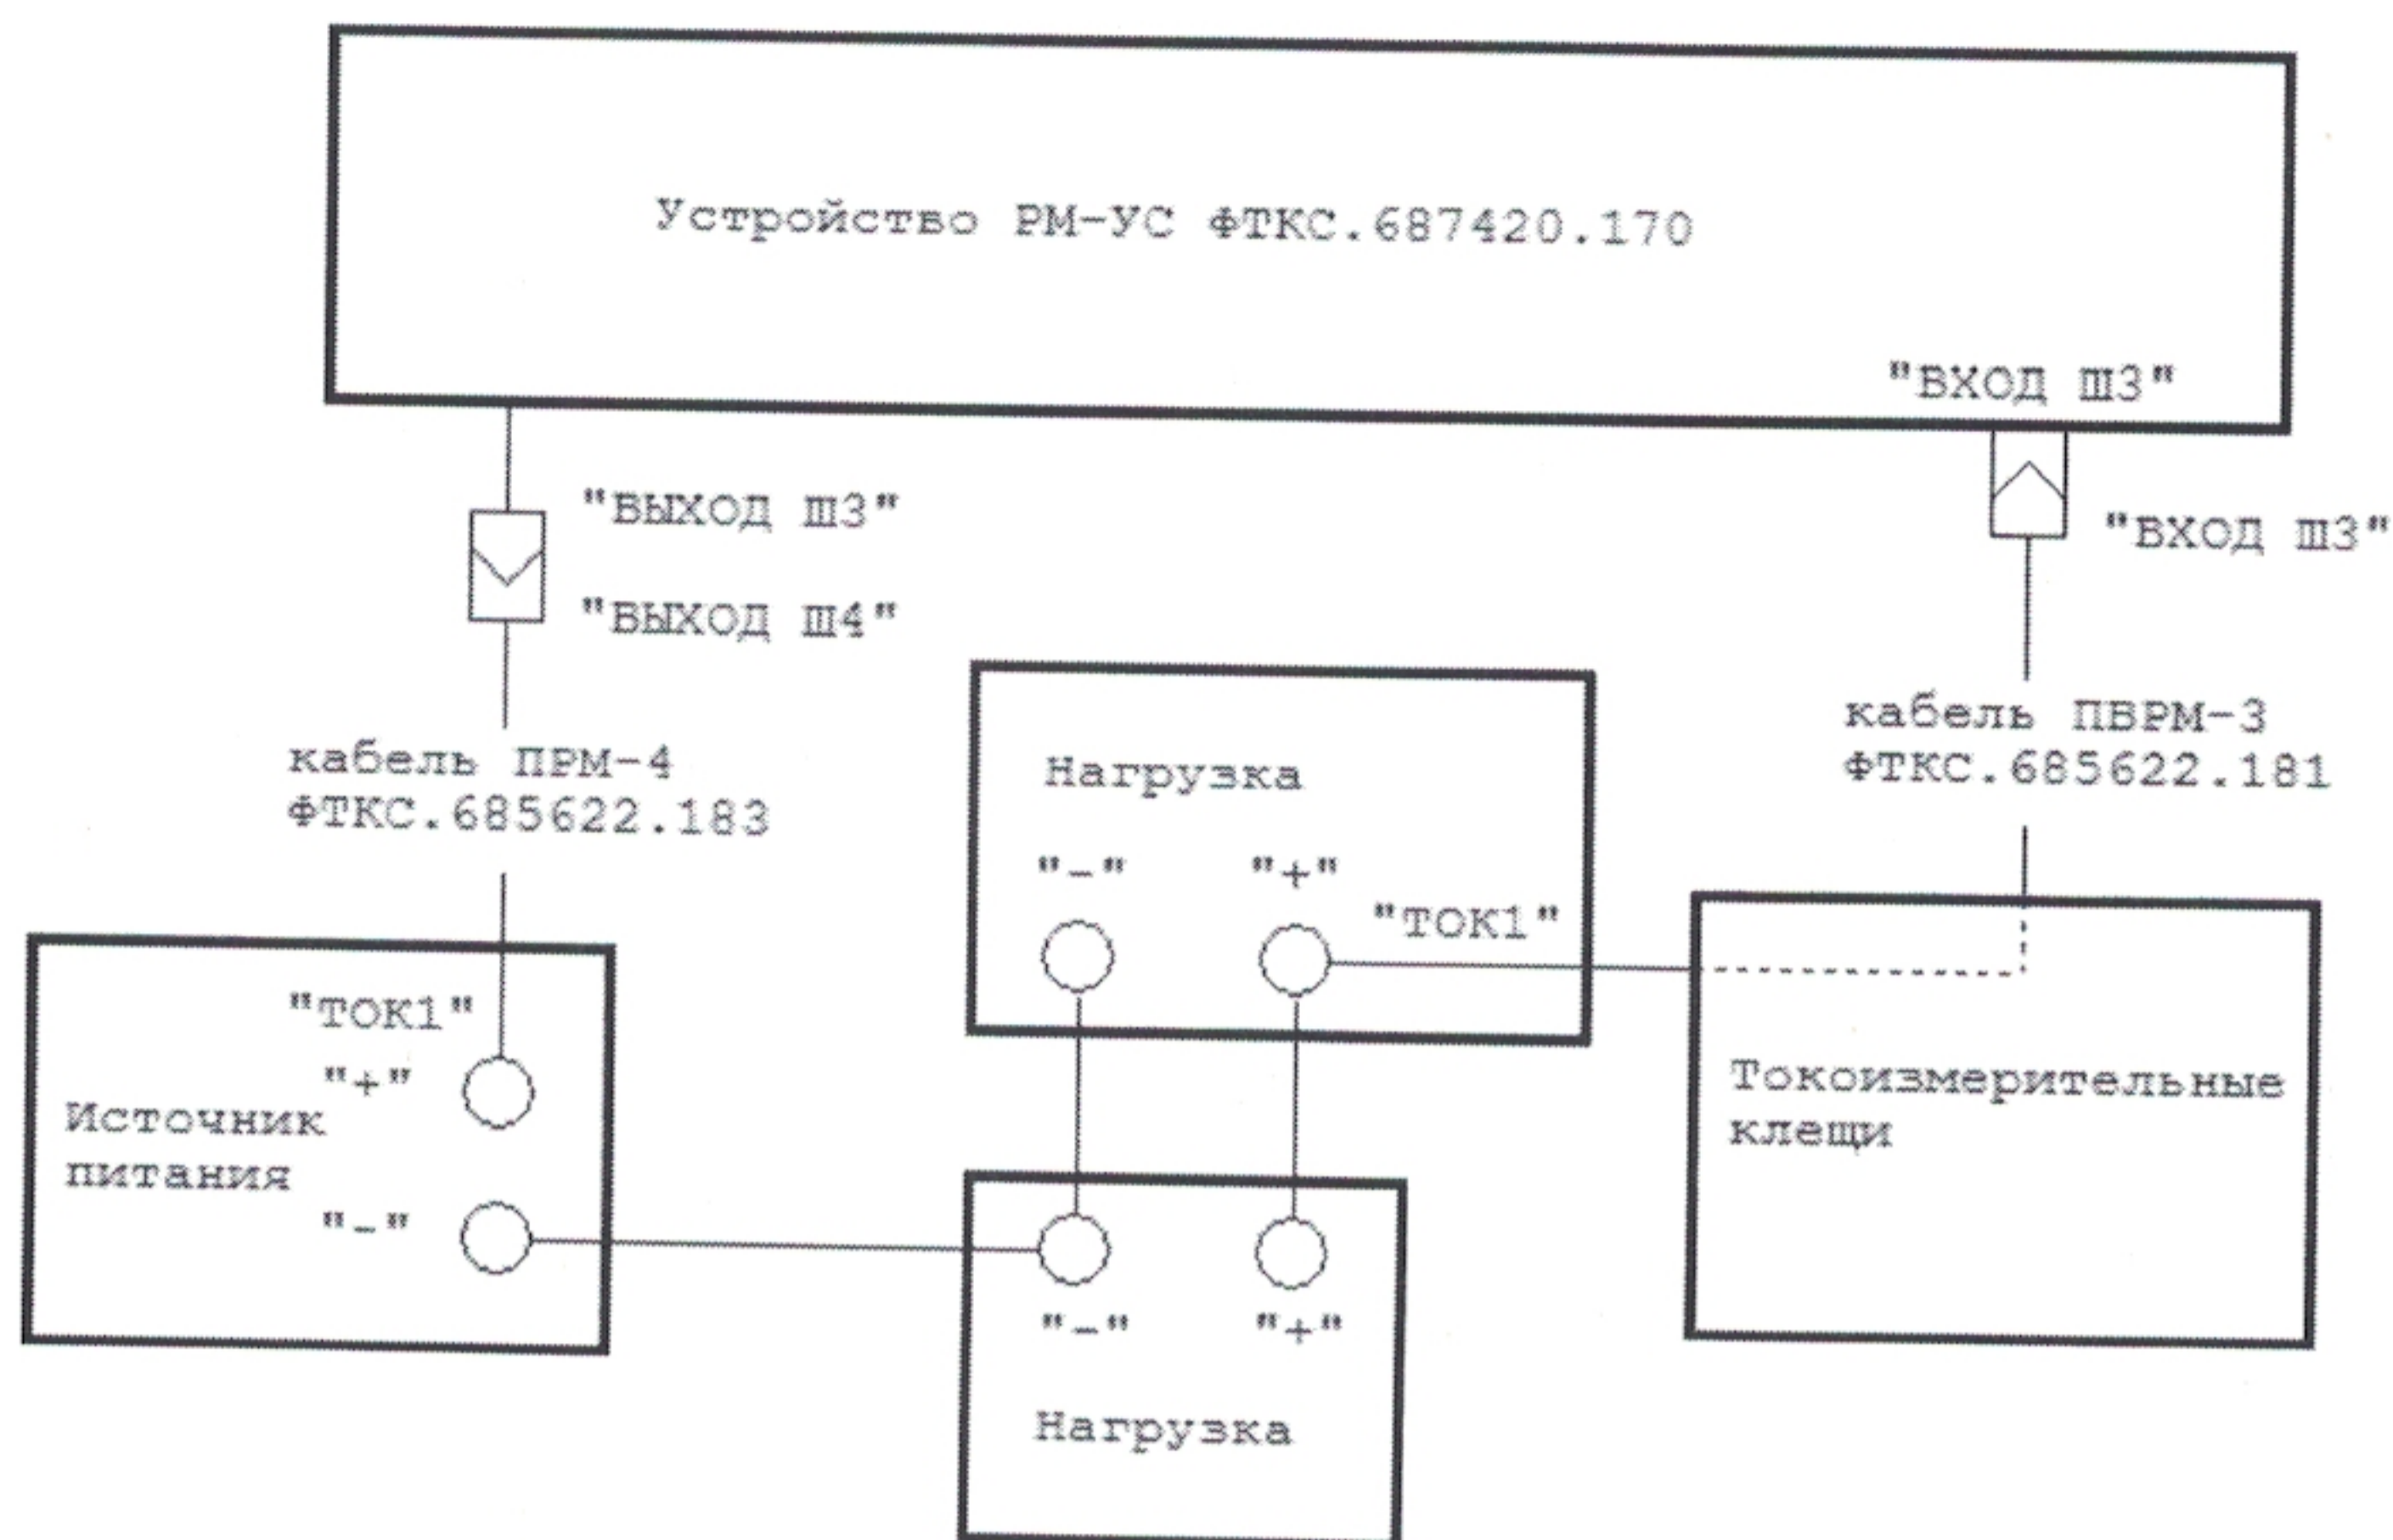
Устройство РМ-УС ФТКС.687420.170

"ВХОД Ш3"

"ВЫХОД Ш3"

"ВЫХОД Ш4"

"ВХОД Ш3"

кабель ПВРМ-3
ФТКС.685622.181

кабель ПРМ-4
ФТКС.685622.183

Нагрузка

"–" "+"

"ТОК1"

"ТОК1"

"+"

Источник питания

"–"

Токоизмерительные клещи

"–" "+"

Нагрузка